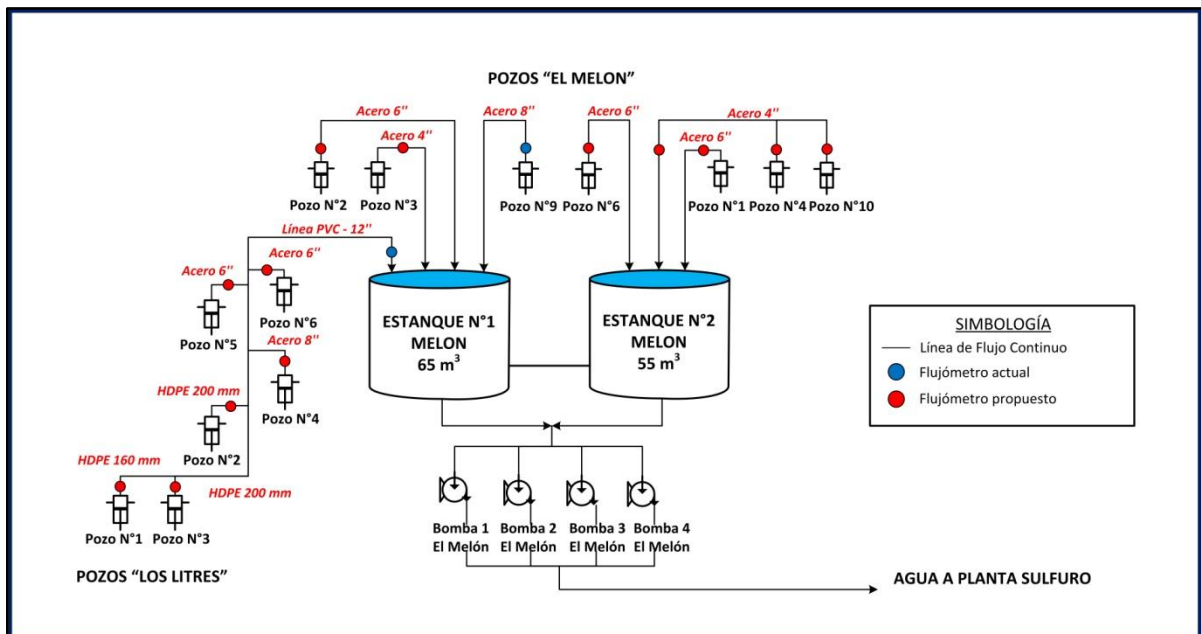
POZOS "EL MELON"

Acero 6''
Acero 4''
Acero 8''
Acero 6''
Acero 4''
Acero 6''

Pozo N°2
Pozo N°3
Pozo N°9
Pozo N°6
Pozo N°1
Pozo N°4
Pozo N°10

Línea PVC - 12''
Acero 6''
Acero 6''
Pozo N°5
Pozo N°6
Acero 8''
HDPE 200 mm
Pozo N°4
Pozo N°2
HDPE 160 mm
HDPE 200 mm
Pozo N°1
Pozo N°3

ESTANQUE N°1 MELON $65\ m^3$

ESTANQUE N°2 MELON $55\ m^3$

SIMBOLOGÍA
Línea de Flujo Continuo
Flujómetro actual
Flujómetro propuesto

Bomba 1 El Melón
Bomba 2 El Melón
Bomba 3 El Melón
Bomba 4 El Melón

POZOS "LOS LITRES"

AGUA A PLANTA SULFURO